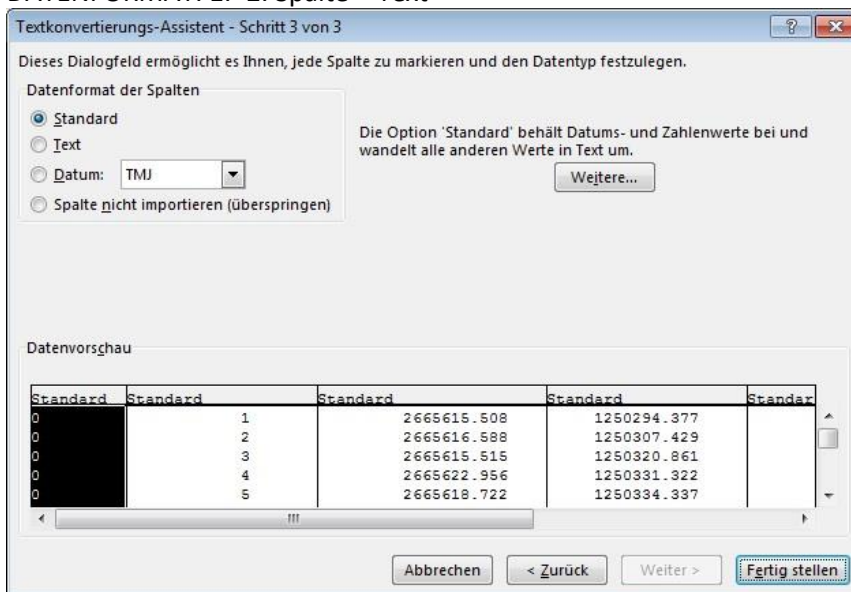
Textkonvertierungs-Assistent - Schritt 3 von 3

Dieses Dialogfeld ermöglicht es Ihnen, jede Spalte zu markieren und den Datentyp festzulegen.

Datenformat der Spalten
Standard
Text
Datum: TMJ
Spalte nicht importieren (überspringen)

Die Option 'Standard' behält Datums- und Zahlenwerte bei und wandelt alle anderen Werte in Text um.

Weitere...

Datenvorschau

| Standard | Standard | Standard | Standard | Standar |
|---|---|---|---|---|
| 0 | 1 | 2665615.508 | 1250294.377 | |
| 0 | 2 | 2665616.588 | 1250307.429 | |
| 0 | 3 | 2665615.515 | 1250320.861 | |
| 0 | 4 | 2665622.956 | 1250331.322 | |
| 0 | 5 | 2665618.722 | 1250334.337 | |

Abbrechen
< Zurück
Weiter >
Fertig stellen